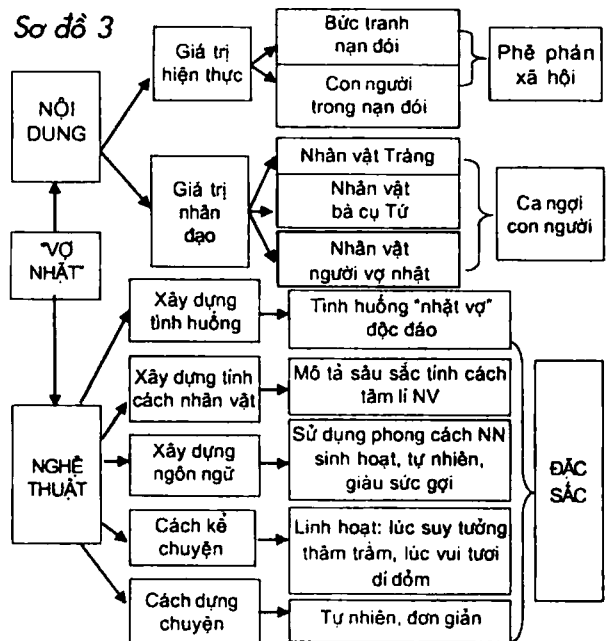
Sơ đồ 3

"VỢ NHẶT"

NỘI DUNG

Giá trị hiện thực

Bức tranh nạn đói

Con người trong nạn đói

Phê phán xã hội

Giá trị nhân đạo

Nhân vật Tràng

Nhân vật bà cụ Tứ

Nhân vật người vợ nhặt

Ca ngợi con người

NGHỆ THUẬT

Xây dựng tình huống

Tình huống "nhặt vợ" độc đáo

Xây dựng tính cách nhân vật

Mô tả sâu sắc tính cách tâm lí NV

Xây dựng ngôn ngữ

Sử dụng phong cách NN sinh hoạt, tự nhiên, giàu sức gợi

Cách kể chuyện

Linh hoạt: lúc suy tưởng thâm trầm, lúc vui tươi dí dỏm

Cách dựng chuyện

Tự nhiên, đơn giản

ĐẶC SẮC